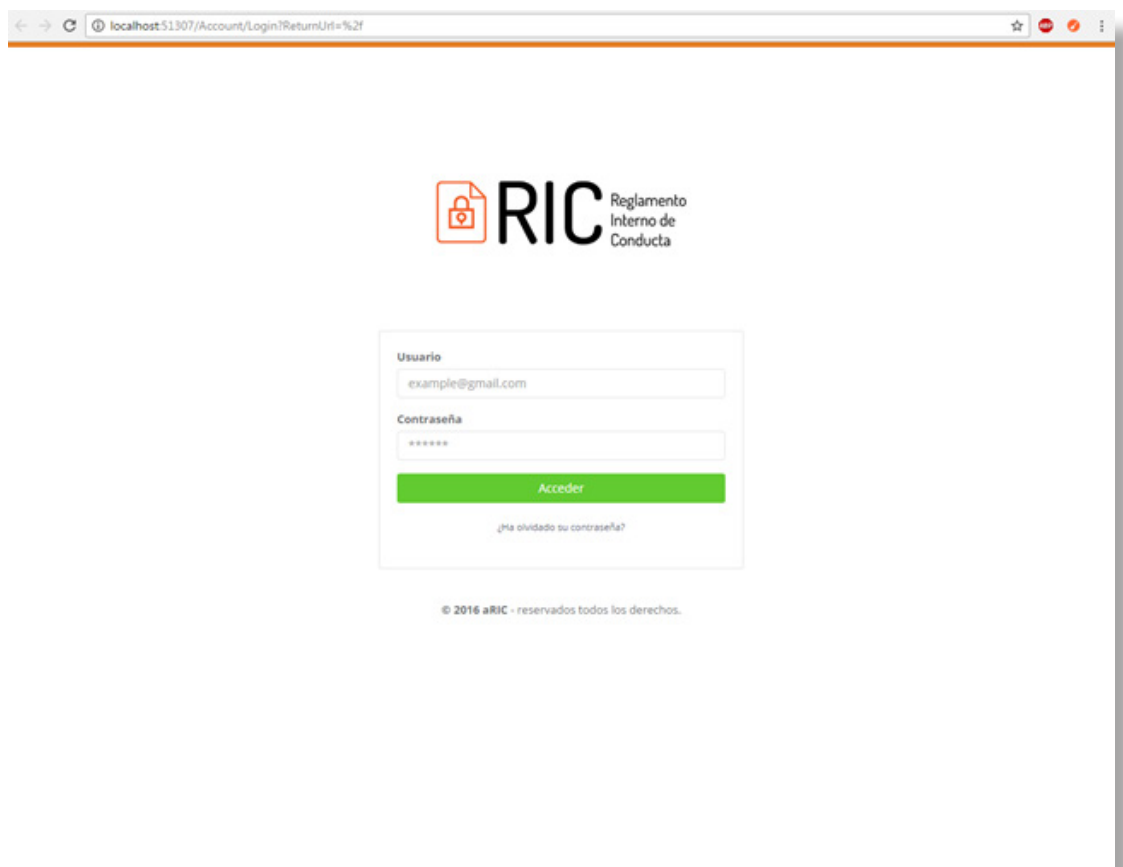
localhost:51307/Account/Login?ReturnUrl=%2f

RIC Reglamento Interno de Conducta

Usuario

example@gmail.com

Contraseña

••••••

Acceder

¿Ha olvidado su contraseña?

© 2016 aRIC - reservados todos los derechos.